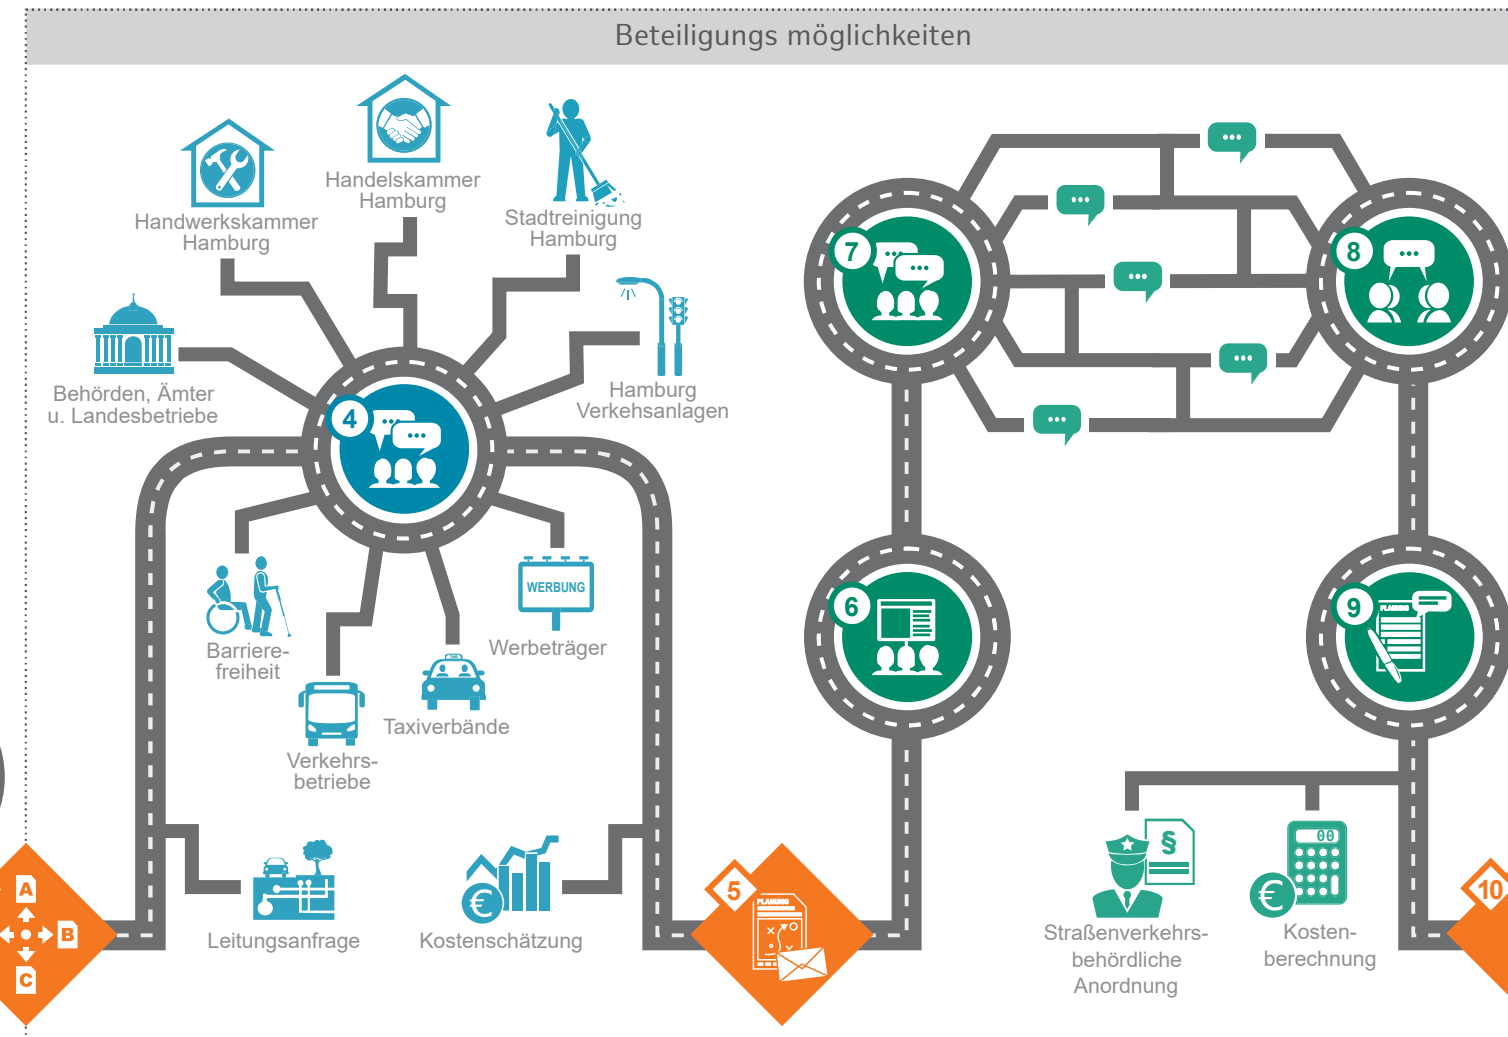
Beteiligungs möglichkeiten

Handwerkskammer Hamburg

Handelskammer Hamburg

Stadtreinigung Hamburg

Behörden, Ämter u. Landesbetriebe

Hamburg Verkehsanlagen

4

Barrierefreiheit

Verkehrsbetriebe

Taxiverbände

WERBUNG

Werbeträger

Leitungsanfrage

Kostenschätzung

A

B

C

5

PLANUNG

7

8

6

9

PLANUNG

§

Straßenverkehrsbehördliche Anordnung

00

Kostenberechnung

10